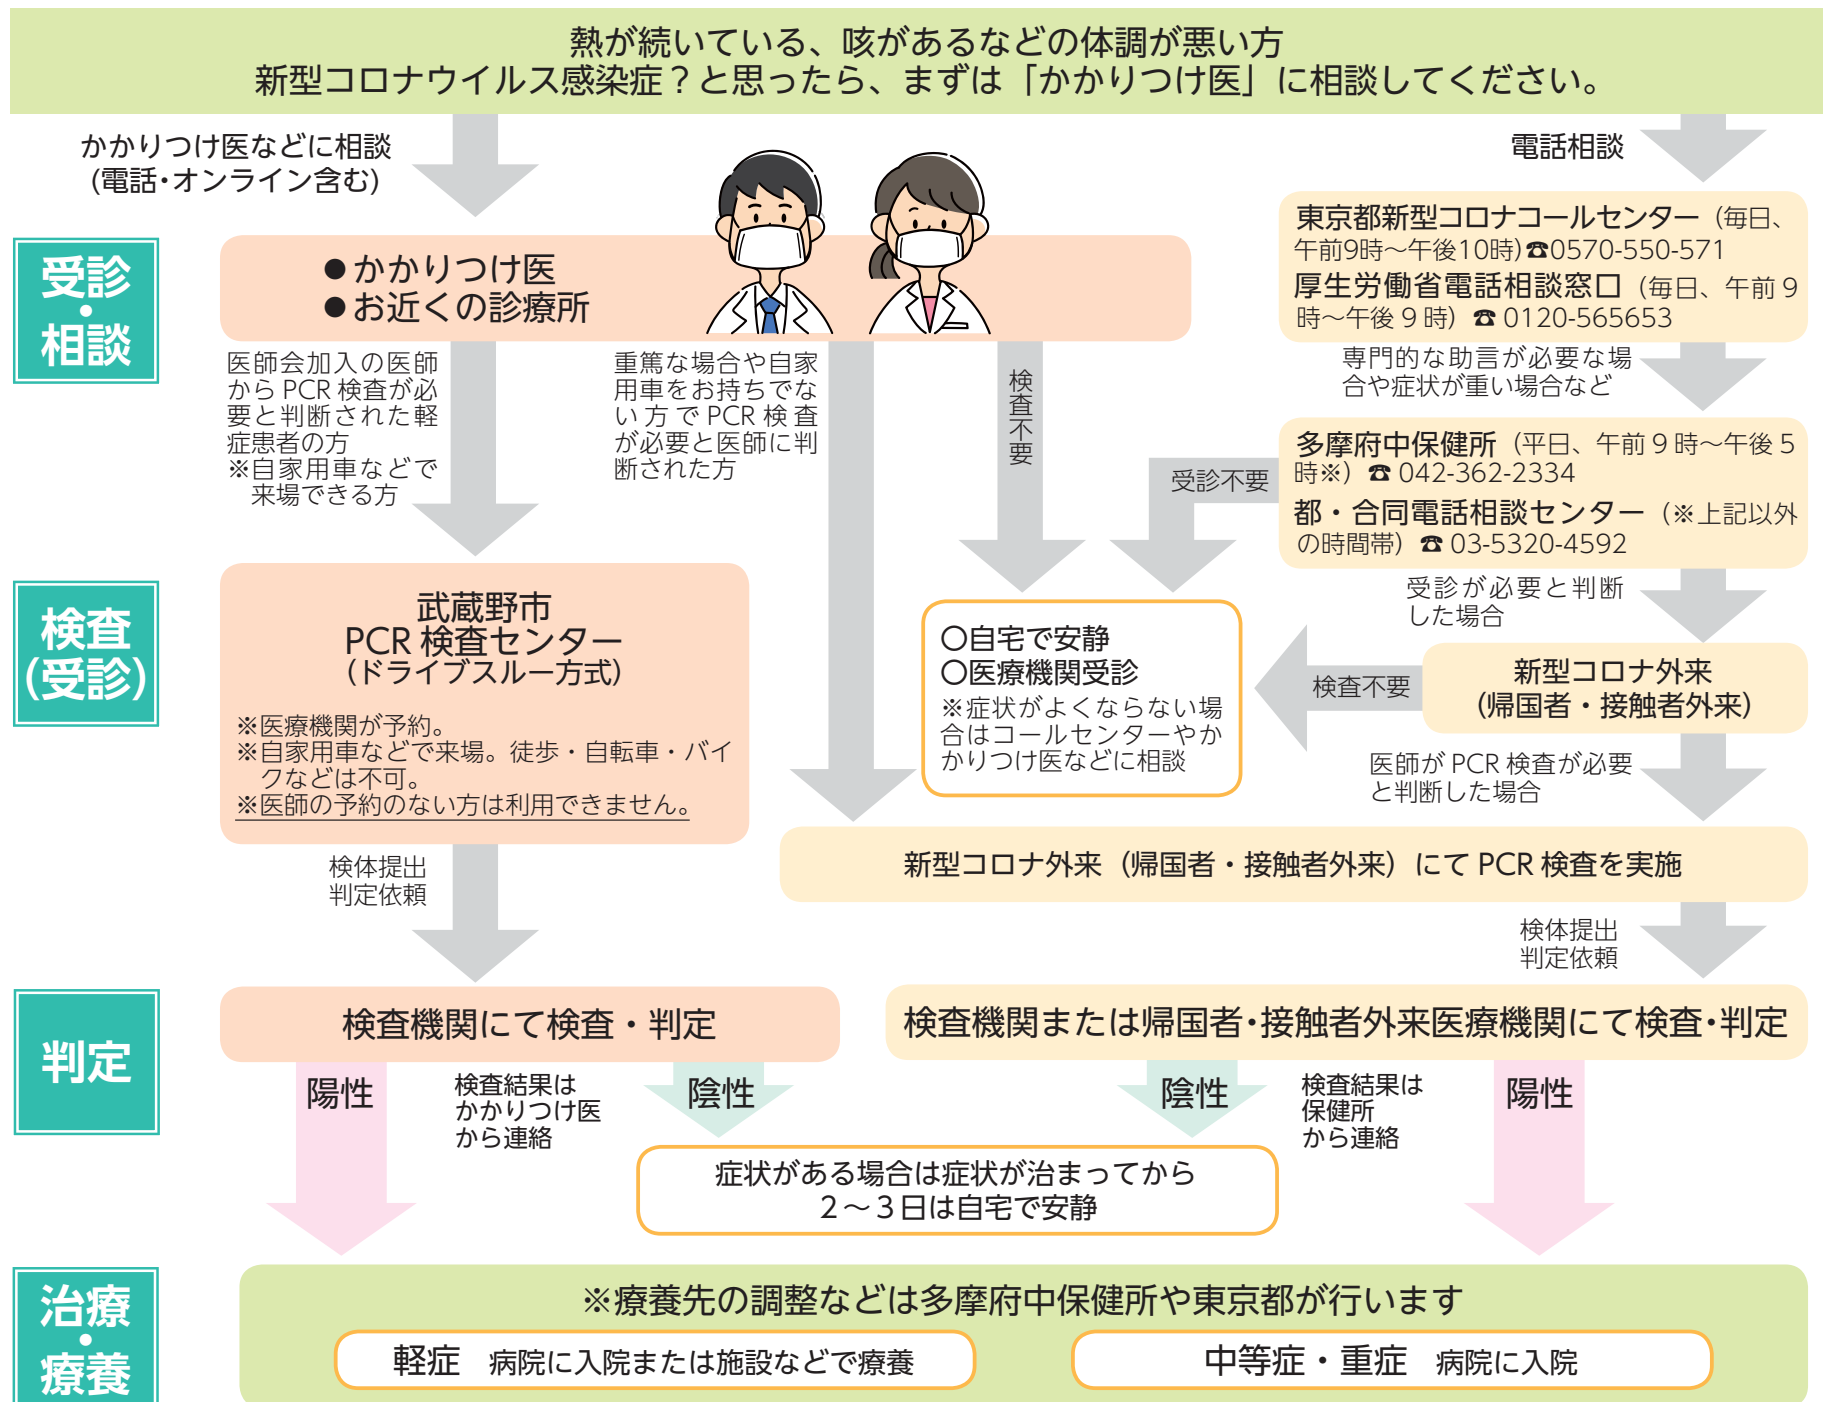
熱が続いている、咳があるなどの体調が悪い方
新型コロナウイルス感染症？と思ったら、まずは「かかりつけ医」に相談してください。

かかりつけ医などに相談
（電話・オンライン含む）

電話相談

受診・相談

●かかりつけ医
●お近くの診療所

東京都新型コロナコールセンター（毎日、午前9時～午後10時）☎0570-550-571
厚生労働省電話相談窓口（毎日、午前９時～午後９時）☎0120-565653

専門的な助言が必要な場合や症状が重い場合など

医師会加入の医師からPCR検査が必要と判断された軽症患者の方
※自家用車などで来場できる方

重篤な場合や自家用車をお持ちでない方でPCR検査が必要と医師に判断された方

検査不要

受診不要

多摩府中保健所（平日、午前９時～午後５時※）☎042-362-2334
都・合同電話相談センター（※上記以外の時間帯）☎03-5320-4592

受診が必要と判断した場合

検査（受診）

武蔵野市
PCR検査センター
（ドライブスルー方式）
※医療機関が予約。
※自家用車などで来場。徒歩・自転車・バイクなどは不可。
※医師の予約のない方は利用できません。

〇自宅で安静
〇医療機関受診
※症状がよくならない場合はコールセンターやかかりつけ医などに相談

検査不要

新型コロナ外来
（帰国者・接触者外来）

医師がPCR検査が必要と判断した場合

検体提出
判定依頼

新型コロナ外来（帰国者・接触者外来）にてPCR検査を実施

検体提出
判定依頼

判定

検査機関にて検査・判定

検査機関または帰国者・接触者外来医療機関にて検査・判定

陽性

検査結果はかかりつけ医から連絡

陰性

陰性

検査結果は保健所から連絡

陽性

症状がある場合は症状が治まってから
２～３日は自宅で安静

治療・療養

※療養先の調整などは多摩府中保健所や東京都が行います

軽症　病院に入院または施設などで療養

中等症・重症　病院に入院